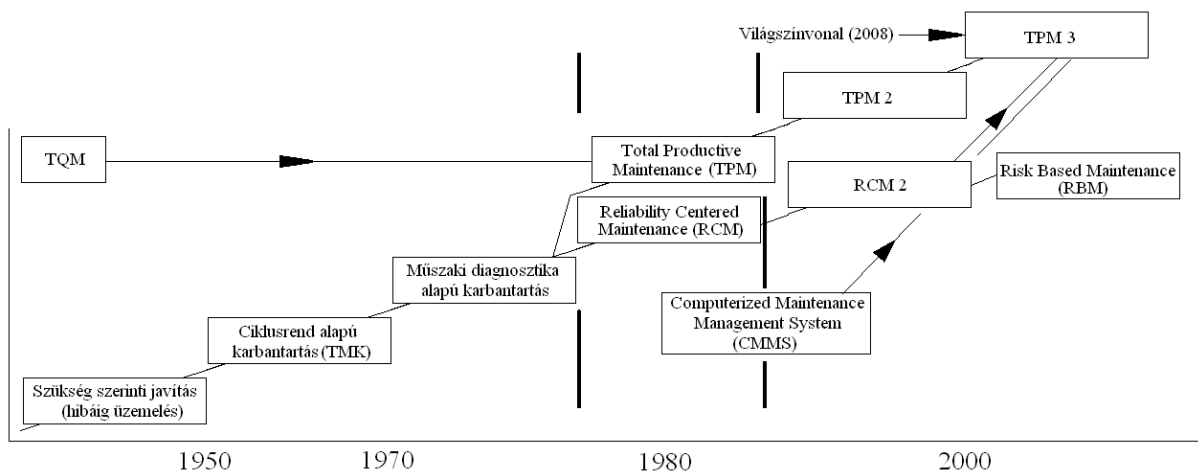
Világszínvonal (2008)

TPM 3

TPM 2

TQM

Total Productive Maintenance (TPM)

RCM 2

Risk Based Maintenance (RBM)

Reliability Centered Maintenance (RCM)

Műszaki diagnosztika alapú karbantartás

Computerized Maintenance Management System (CMMS)

Ciklusrend alapú karbantartás (TMK)

Szükség szerinti javítás (hibáig üzemelés)

1950

1970

1980

2000